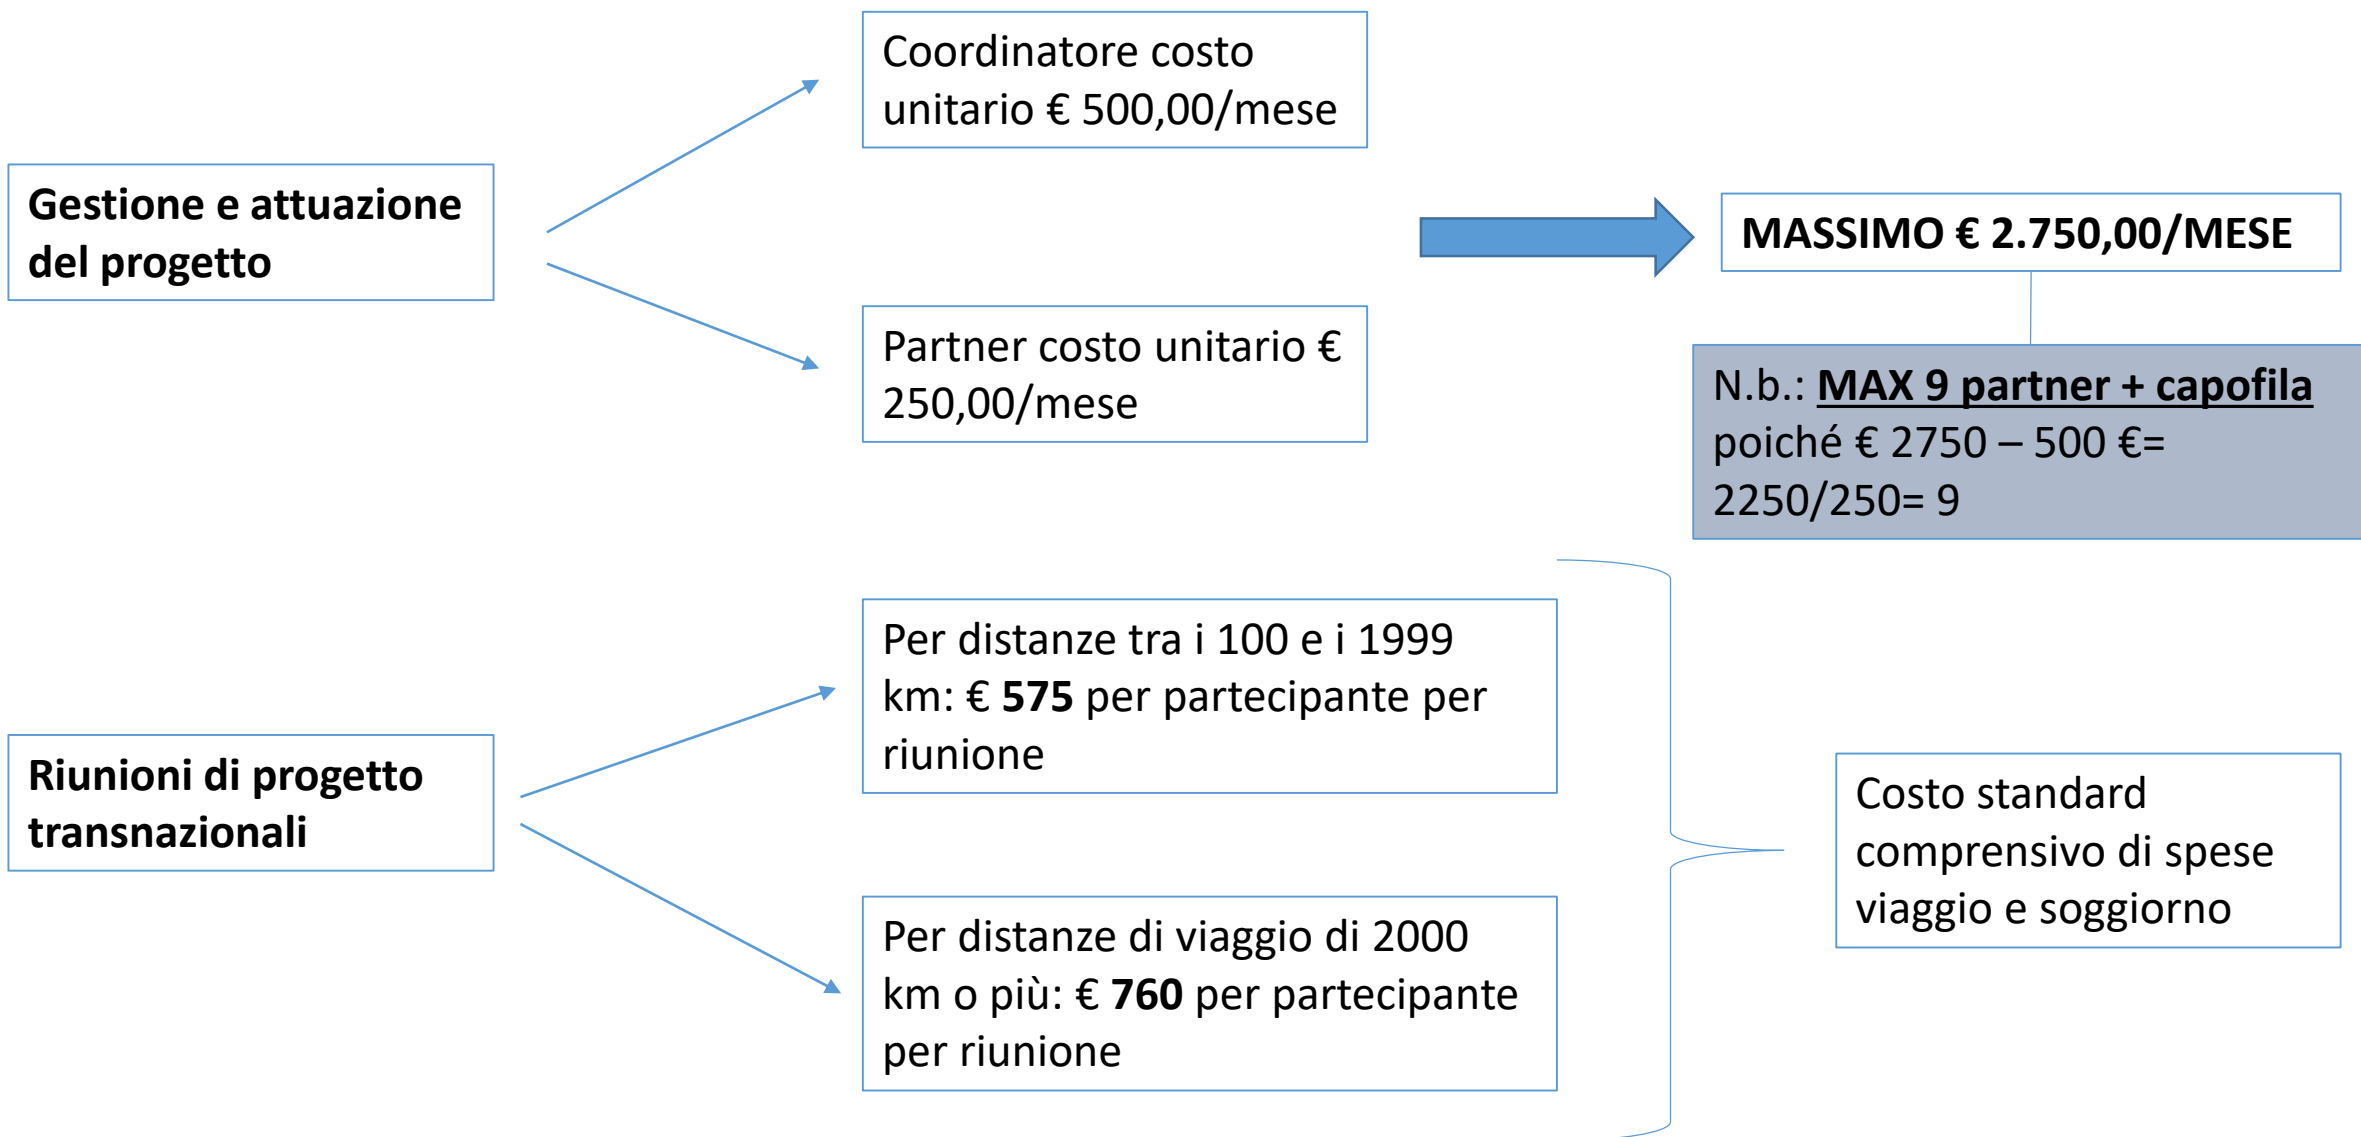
Gestione e attuazione del progetto

Coordinatore costo unitario € 500,00/mese

Partner costo unitario € 250,00/mese

MASSIMO € 2.750,00/MESE

N.b.: MAX 9 partner + capofila poiché € 2750 – 500 €= 2250/250= 9

Riunioni di progetto transnazionali

Per distanze tra i 100 e i 1999 km: € 575 per partecipante per riunione

Per distanze di viaggio di 2000 km o più: € 760 per partecipante per riunione

Costo standard comprensivo di spese viaggio e soggiorno